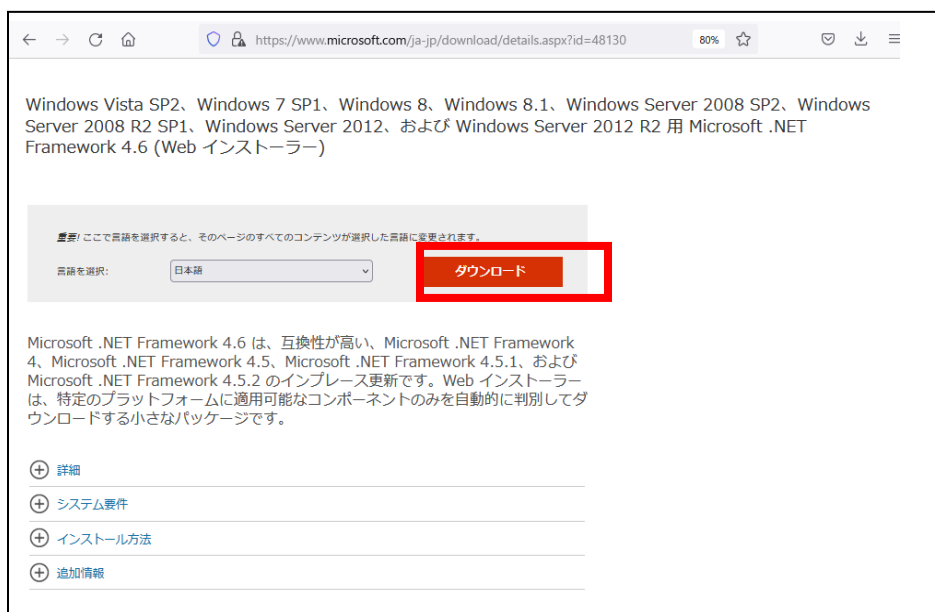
https://www.microsoft.com/ja-jp/download/details.aspx?id=48130

80%

Windows Vista SP2、Windows 7 SP1、Windows 8、Windows 8.1、Windows Server 2008 SP2、Windows Server 2008 R2 SP1、Windows Server 2012、および Windows Server 2012 R2 用 Microsoft .NET Framework 4.6 (Web インストーラー)

重要! ここで言語を選択すると、そのページのすべてのコンテンツが選択した言語に変更されます。

言語を選択: 日本語

ダウンロード

Microsoft .NET Framework 4.6 は、互換性が高い、Microsoft .NET Framework 4、Microsoft .NET Framework 4.5、Microsoft .NET Framework 4.5.1、および Microsoft .NET Framework 4.5.2 のインプレース更新です。Web インストーラーは、特定のプラットフォームに適用可能なコンポーネントのみを自動的に判別してダウンロードする小さなパッケージです。

詳細

システム要件

インストール方法

追加情報